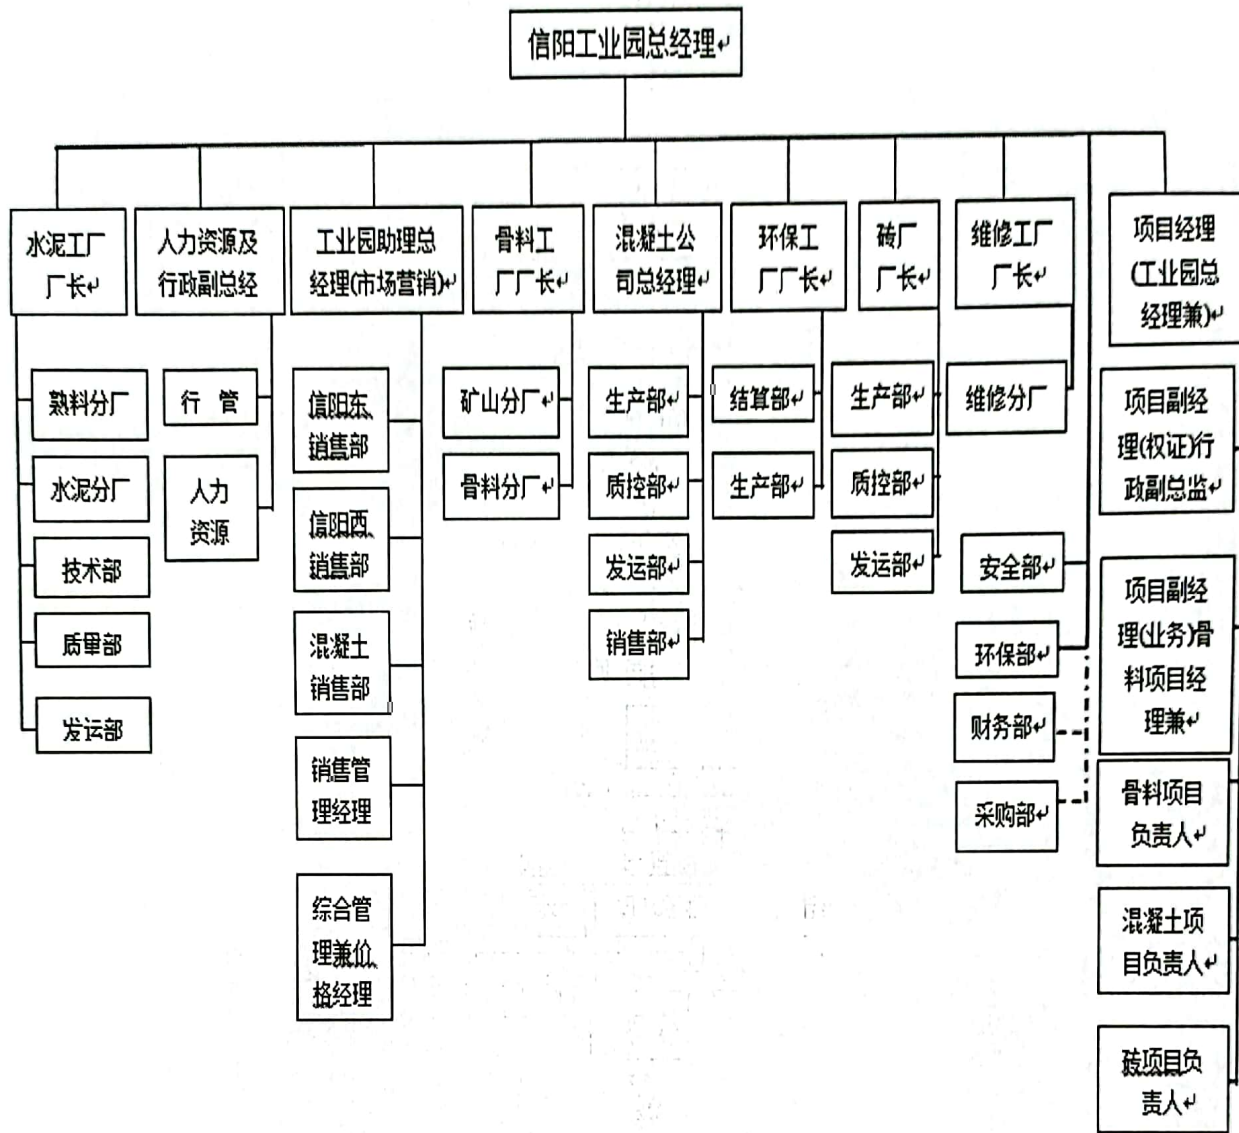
信阳工业园总经理

水泥工厂厂长

熟料分厂

水泥分厂

技术部

质量部

发运部

人力资源及行政副总经

行管

人力资源

工业园助理总经理(市场营销)

信阳东销售部

信阳西销售部

混凝土销售部

销售管理经理

综合管理兼价格经理

骨料工厂厂长

矿山分厂

骨料分厂

混凝土公司总经理

生产部

质控部

发运部

销售部

环保工厂厂长

结算部

生产部

砖厂厂长

生产部

质控部

发运部

维修工厂厂长

维修分厂

安全部

环保部

财务部

采购部

项目经理(工业园总经理兼)

项目副经理(权证)行政副总监

项目副经理(业务)骨料项目经理兼

骨料项目负责人

混凝土项目负责人

砖项目负责人